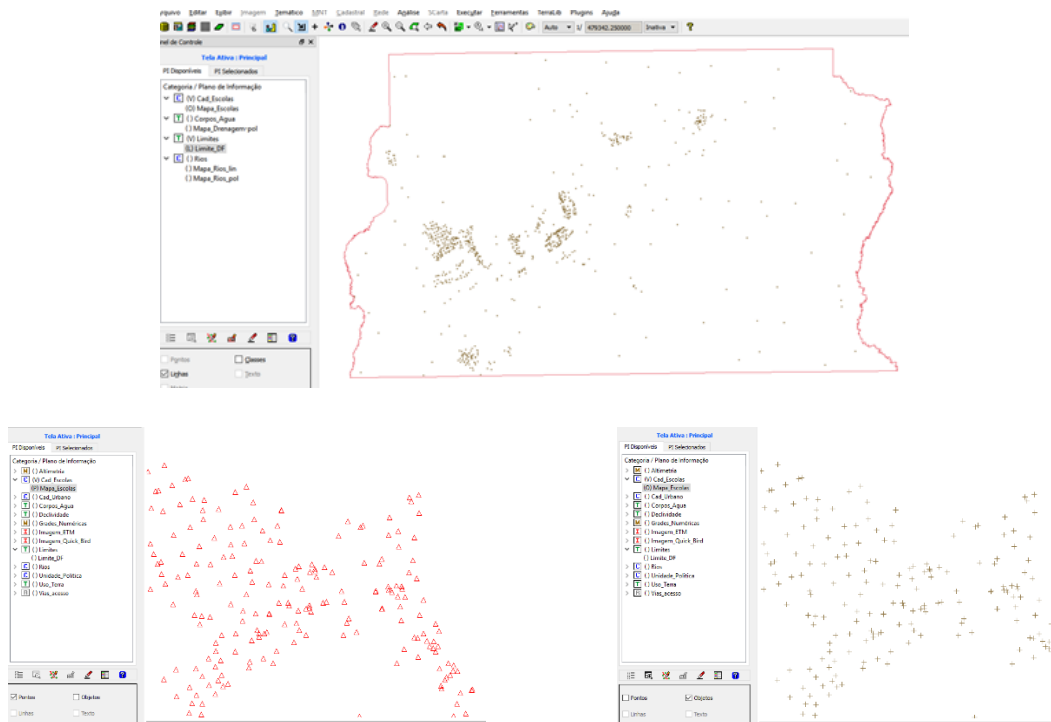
rquivo Editar Exibir Imagem Temático MNT Cadastral Rede Análise SCarta Executar Ferramentas TerraLib Plugins Ajuda

Auto 1/ 479342.250000 Inativa

nel de Controle

Tela Ativa : Principal

PI Disponíveis PI Selecionados

Categoria / Plano de Informação
(V) Cad_Escolas
(O) Mapa_Escolas
( ) Corpos_Agua
( ) Mapa_Drenagem-pol
(V) Limites
(L) Limite_DF
( ) Rios
( ) Mapa_Rios_lin
( ) Mapa_Rios_pol

Pontos
Classes
Linhas
Texto

Tela Ativo : Principal

PI Disponíveis PI Selecionados

Categoria / Plano de Informação
( ) Altimetria
(V) Cad_Escolas
(P) Mapa_Escolas
( ) Cad_Urbano
( ) Corpos_Agua
( ) Declividade
( ) Grades_Numéricas
( ) Imagem_ETM
( ) Imagem_Quick_Bird
( ) Limites
Limite_DF
( ) Rios
( ) Unidade_Politica
( ) Uso_Terra
( ) Vias_acesso

Pontos
Objetos
Linhas
Texto

Tela Ativo : Principal

PI Disponível PI Selecionados

Categoria / Plano de Informação
( ) Altimetria
(V) Cad_Escolas
(O) Mapa_Escolas
( ) Cad_Urbano
( ) Corpos_Agua
( ) Declividade
( ) Grades_Numéricas
( ) Imagem_ETM
( ) Imagem_Quick_Bird
( ) Limites
Limite_DF
( ) Rios
( ) Unidade_Politica
( ) Uso_Terra
( ) Vias_acesso

Pontos
Objetos
Linhas
Texto